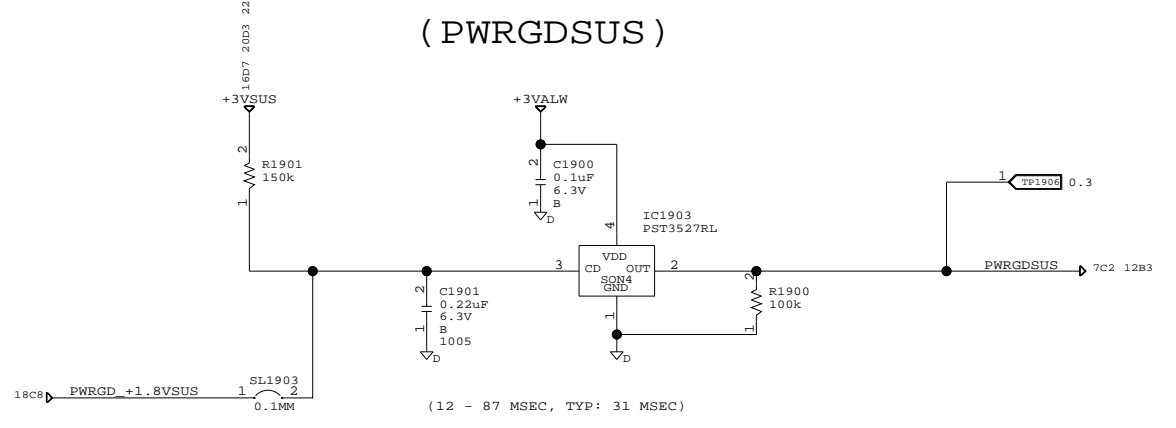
(PWRGDSUS)

16D7 20D3 22

+3VSUS

+3VALW

2
R1901
150k
1

2
C1900
0.1uF
6.3V
B
1
D

4
IC1903
PST3527RL

1
TP1906
0.3

3
VDD
CD
OUT
SON4
GND
2

PWRGDSUS
7C2 12B3

2
C1901
0.22uF
6.3V
B
1005
1
D

1

2
R1900
100k
1

D

18C8
PWRGD_+1.8VSUS
1
SL1903
2
0.1MM

(12 - 87 MSEC, TYP: 31 MSEC)